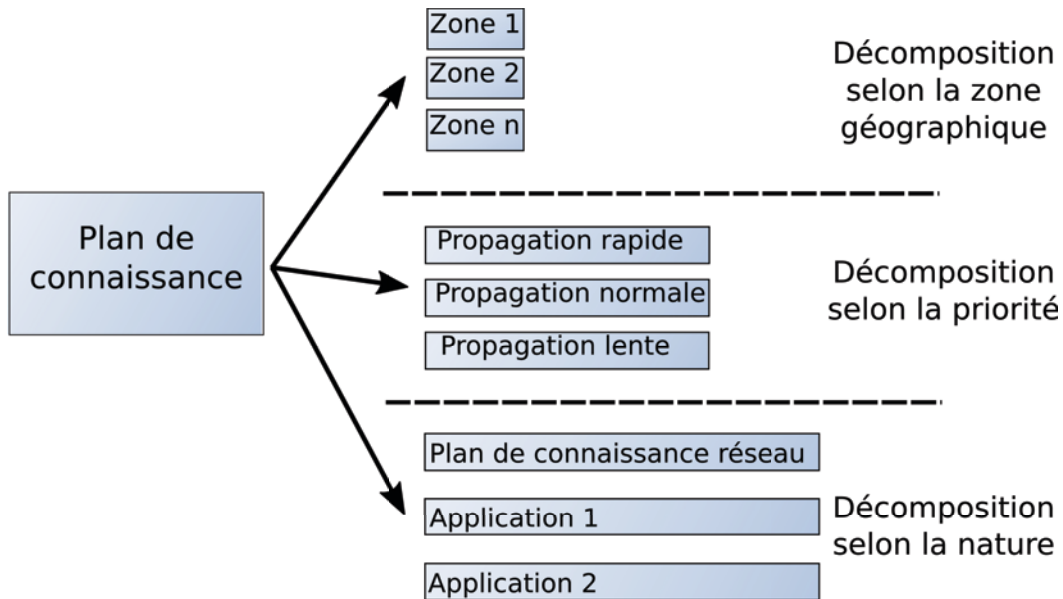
Plan de connaissance

Zone 1
Zone 2
Zone n

Décomposition selon la zone géographique

Propagation rapide
Propagation normale
Propagation lente

Décomposition selon la priorité

Plan de connaissance réseau
Application 1
Application 2

Décomposition selon la nature